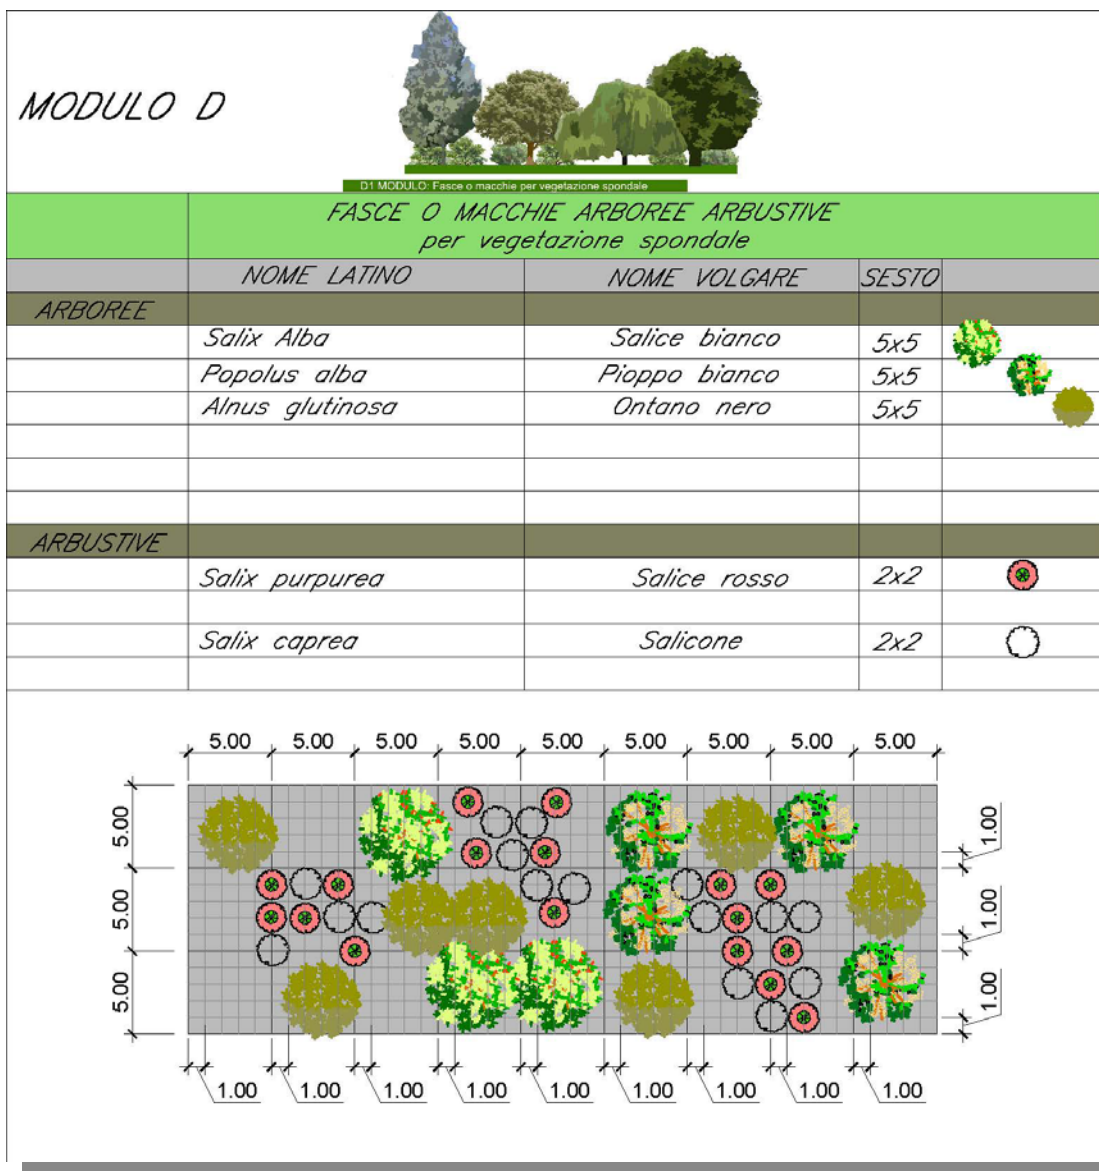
MODULO D

D1 MODULO: Fasce o macchie per vegetazione spondale

FASCE O MACCHIE ARBOREE ARBUSTIVE
per vegetazione spondale

| | NOME LATINO | NOME VOLGARE | SESTO | |
|---|---|---|---|---|
| ARBOREE | | | | |
| | Salix Alba | Salice bianco | 5x5 | |
| | Popolus alba | Pioppo bianco | 5x5 | |
| | Alnus glutinosa | Ontano nero | 5x5 | |
| | | | | |
| | | | | |
| | | | | |
| ARBUSTIVE | | | | |
| | Salix purpurea | Salice rosso | 2x2 | |
| | | | | |
| | Salix caprea | Salicone | 2x2 | |
| | | | | |

5.00 5.00 5.00 5.00 5.00 5.00 5.00 5.00 5.00

5.00
5.00
5.00

1.00
1.00
1.00

1.00 1.00 1.00 1.00 1.00 1.00 1.00 1.00 1.00